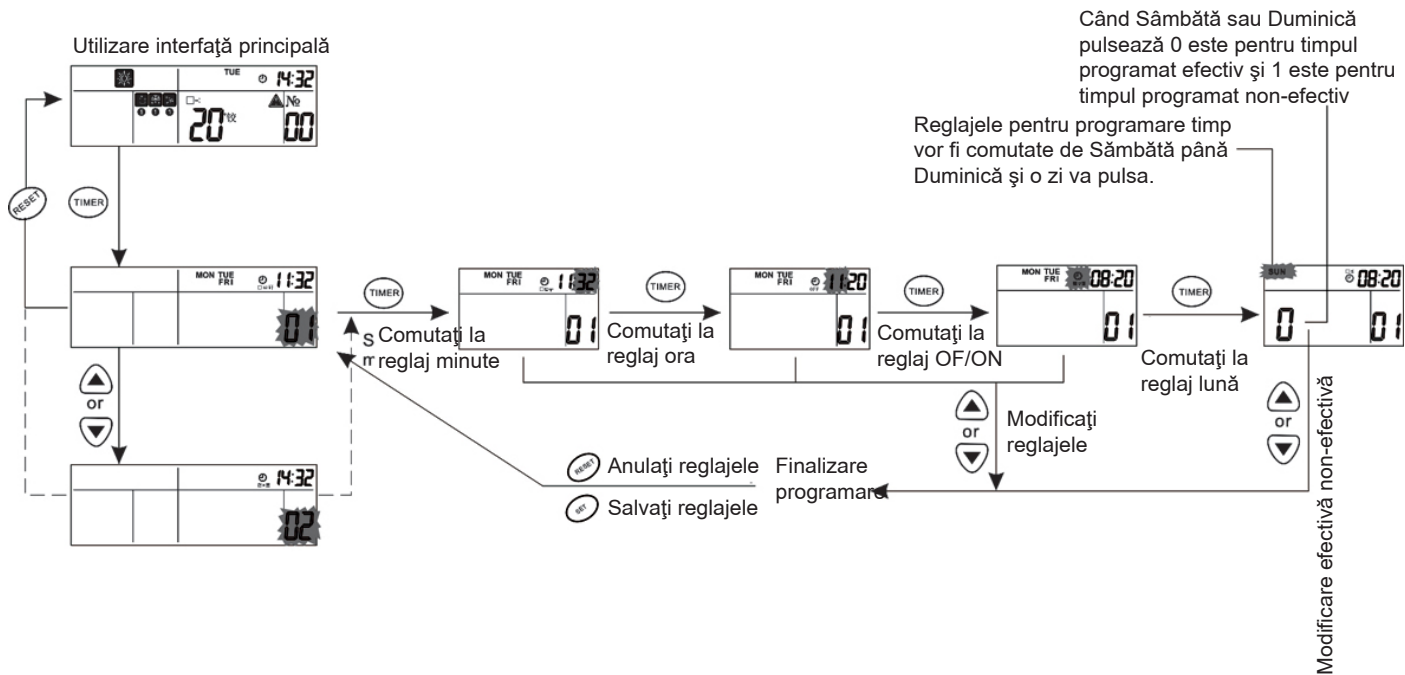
Utilizare interfaţă principală

TUE 14:32

20

00

RESET

TIMER

MON TUE FRI 11:32

01

or

14:32

02

TIMER

S
m

Comutaţi la reglaj minute

MON TUE FRI 11:32

01

TIMER

Comutaţi la reglaj ora

MON TUE FRI 11:20

01

TIMER

Comutaţi la reglaj OF/ON

MON TUE FRI 08:20

01

TIMER

Comutaţi la reglaj lună

SUN 08:20

0

01

Când Sâmbătă sau Duminică pulsează 0 este pentru timpul programat efectiv şi 1 este pentru timpul programat non-efectiv

Reglajele pentru programare timp vor fi comutate de Sâmbătă până Duminică şi o zi va pulsa.

or

Modificaţi reglajele

or

Modificare efectivă non-efectivă

RESET Anulaţi reglajele

SET Salvaţi reglajele

Finalizare programare